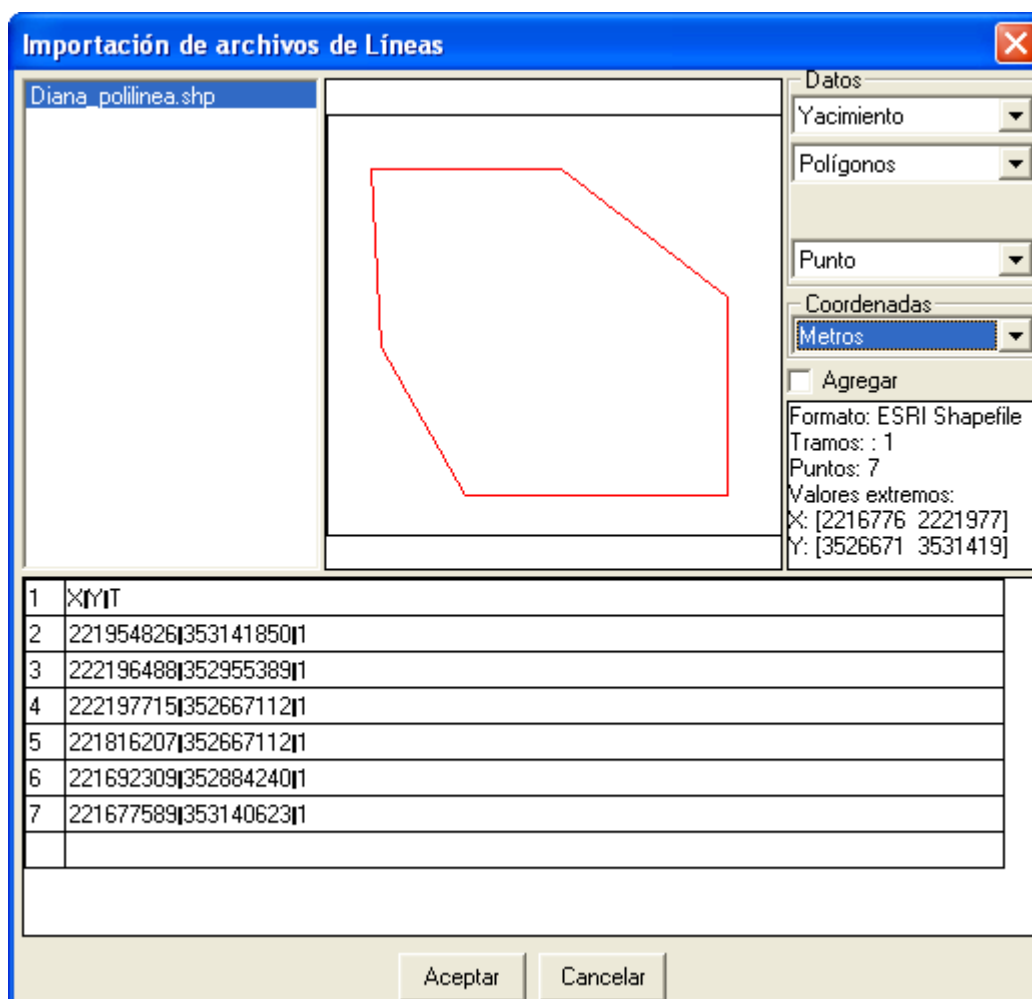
Importación de archivos de Líneas

Diana_polilinea.shp

Datos
Yacimiento
Polígonos
Punto
Coordenadas
Metros
Agregar
Formato: ESRI Shapefile
Tramos: : 1
Puntos: 7
Valores extremos:
X: [2216776 2221977]
Y: [3526671 3531419]

| | |
|---|---|
| 1 | X\|Y\|T |
| 2 | 221954826\|353141850\|1 |
| 3 | 222196488\|352955389\|1 |
| 4 | 222197715\|352667112\|1 |
| 5 | 221816207\|352667112\|1 |
| 6 | 221692309\|352884240\|1 |
| 7 | 221677589\|353140623\|1 |
| | |

Aceptar
Cancelar